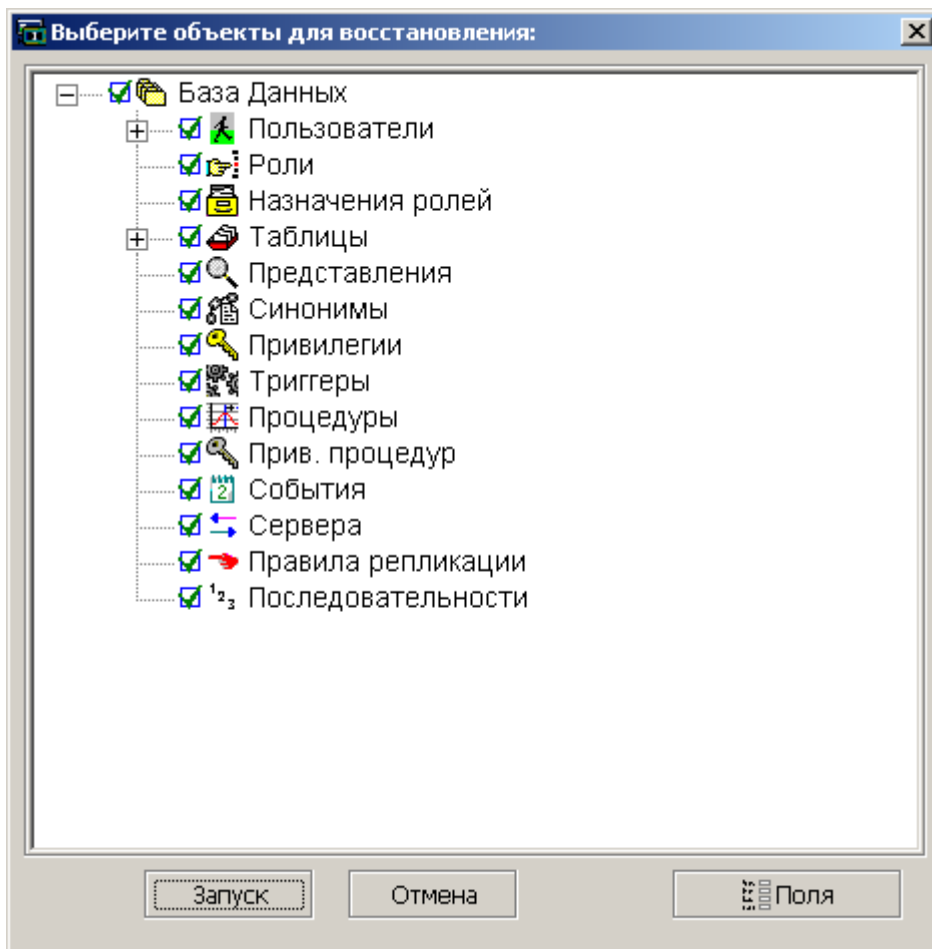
Выберите объекты для восстановления:

База Данных
Пользователи
Роли
Назначения ролей
Таблицы
Представления
Синонимы
Привилегии
Триггеры
Процедуры
Прив. процедур
События
Сервера
Правила репликации
Последовательности

Запуск
Отмена
Поля